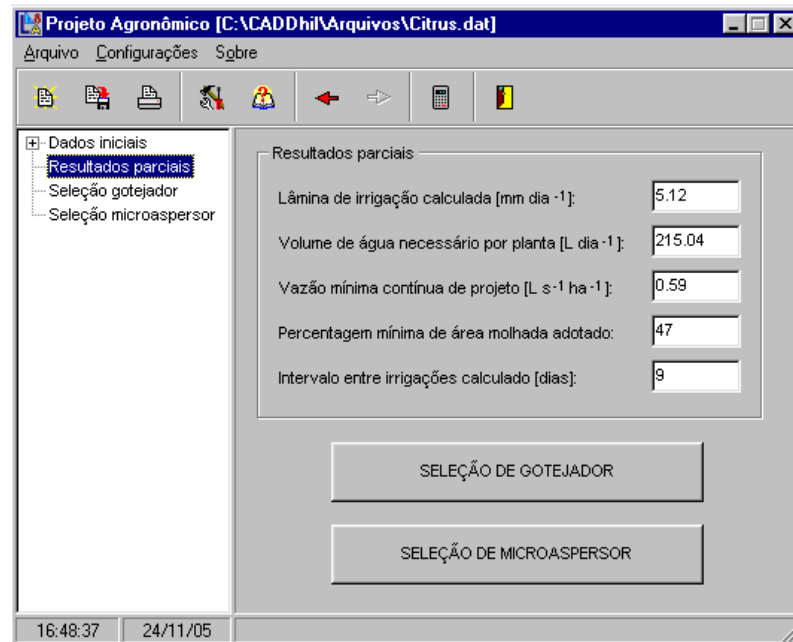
Projeto Agronômico [C:\CADDhil\Arquivos\Citrus.dat]

Arquivo Configurações Sobre

Dados iniciais
Resultados parciais
Seleção gotejador
Seleção microaspersor

Resultados parciais

Lâmina de irrigação calculada [mm dia $^{-1}$]: 5.12

Volume de água necessário por planta [L dia $^{-1}$]: 215.04

Vazão mínima contínua de projeto [L s $^{-1}$ ha $^{-1}$]: 0.59

Percentagem mínima de área molhada adotado: 47

Intervalo entre irrigações calculado [dias]: 9

SELEÇÃO DE GOTEJADOR

SELEÇÃO DE MICROASPERSOR

16:48:37 24/11/05